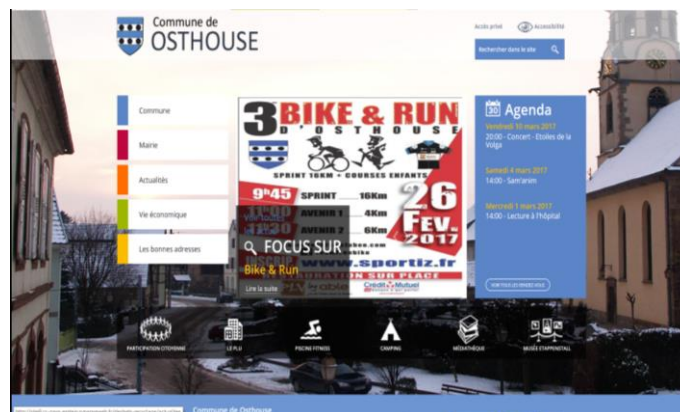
Commune de OSTHOUSE

Accès privé Accessibilité

Rechercher dans le site

Commune

Mairie

Actualités

Vie économique

Les bonnes adresses

3 BIKE & RUN D'OSTHOUSE

SPRINT 16KM + COURSES ENFANTS

9h45 SPRINT 16Km

AVENIR 1 4Km

AVENIR 2 6Km

26 FEV. 2017

www.sportiz.fr

INSCRIPTION SUR PLACE

Crédit Mutuel

FOCUS SUR

Bike & Run

Lire la suite

30 Agenda

Vendredi 10 mars 2017
20:00 - Concert - Etoiles de la Volga

Samedi 4 mars 2017
14:00 - Sam'arom

Mercredi 1 mars 2017
14:00 - Lecture à l'hôpital

VOIR TOUS LES RENDEZ-VOUS

PARTICIPATION CITOYENNE

LE PLU

PISCINE FITNESS

CAMPING

MÉDIATHÈQUE

MUSÉE ETAPPENSTALL

Commune de Osthouse